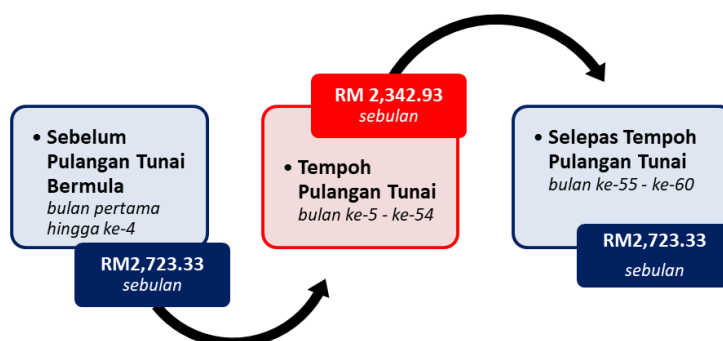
• Sebelum Pulangan Tunai Bermula
bulan pertama hingga ke-4

RM2,723.33
sebulan

RM 2,342.93
sebulan

• Tempoh Pulangan Tunai
bulan ke-5 - ke-54

• Selepas Tempoh Pulangan Tunai
bulan ke-55 - ke-60

RM2,723.33
sebulan